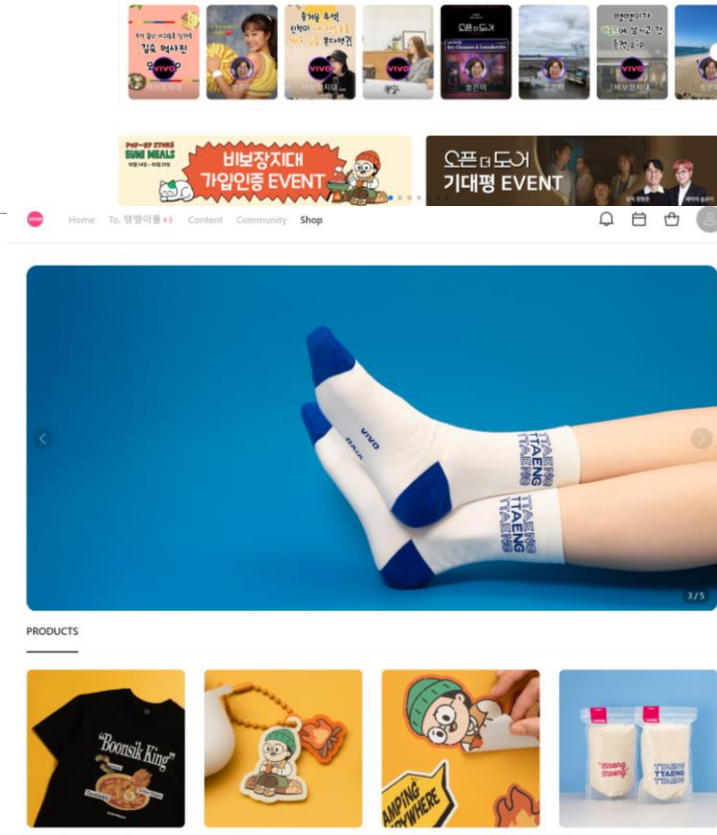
김숙 먹사진

VIVO

비보장지대

VIVO

VIVO

오픈 더 도어

VIVO

VIVO

비보장지대

POP-UP STORE
SUNI MEALS

비보장지대
가입인증 EVENT

오픈 더 도어
기대평 EVENT

Home To. 땡땡이들 Content Community Shop

VIVO
TTAENG TTAENG

3 / 5

PRODUCTS

"Boonsik King"

AMPING
YWHERE

ttaeng ttaeng
TTAENG TTAENG